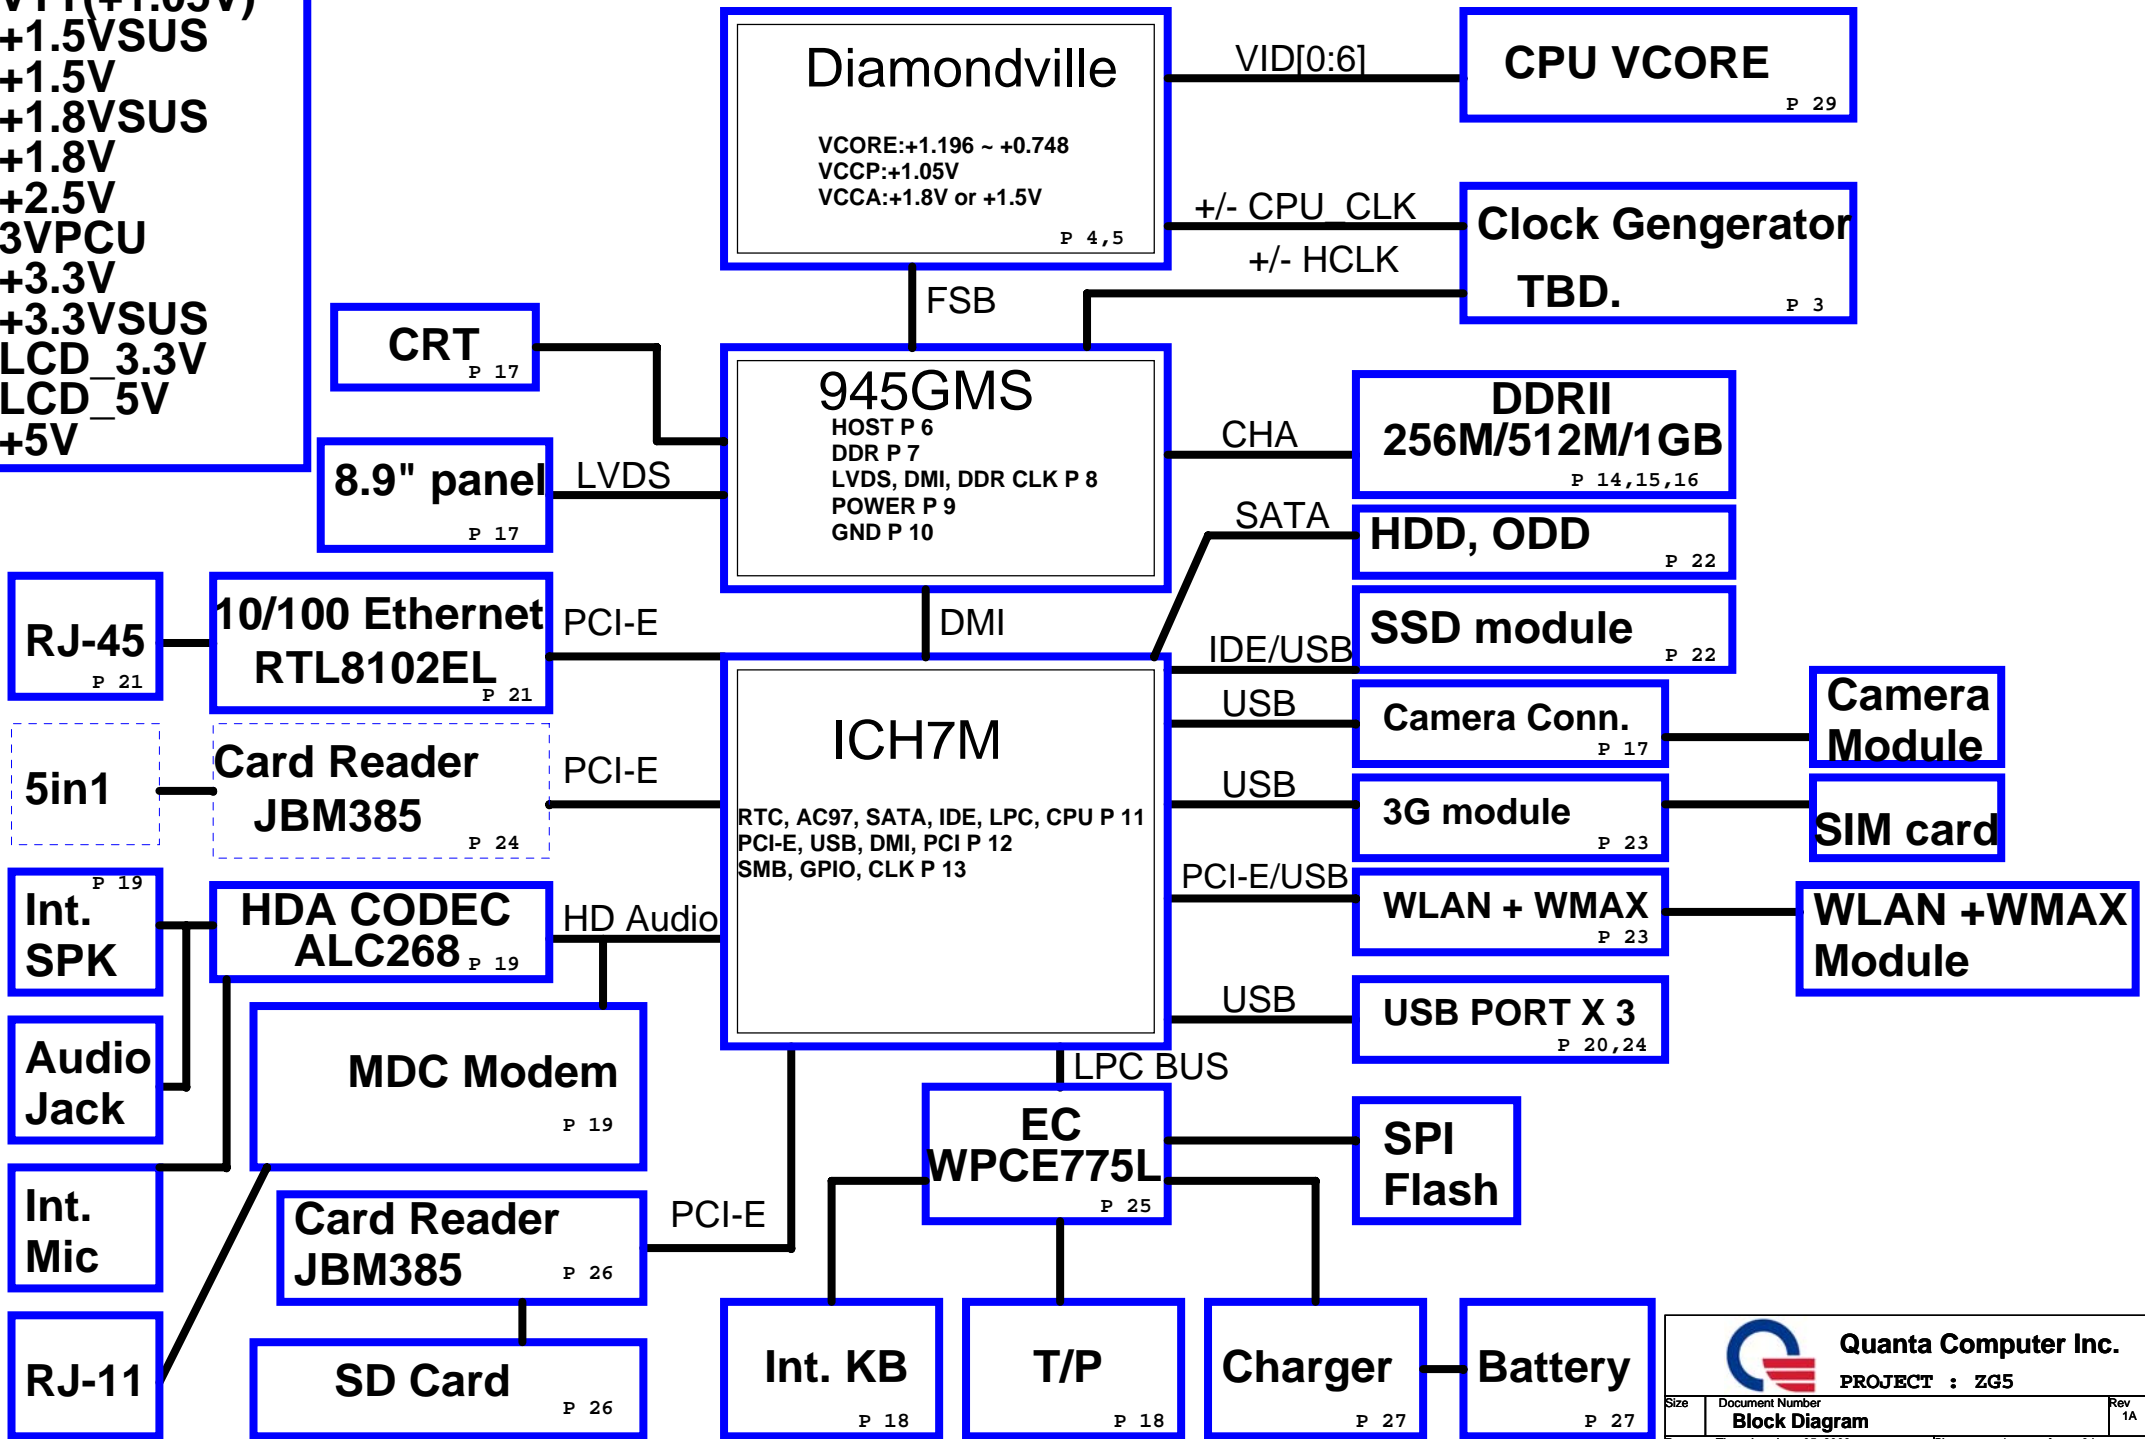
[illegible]
+1.5VSUS
+1.5V
+1.8VSUS
+1.8V
+2.5V
3VPCU
+3.3V
+3.3VSUS
LCD_3.3V
LCD_5V
+5V

Diamondville
VCORE:+1.196 ~ +0.748
VCCP:+1.05V
VCCA:+1.8V or +1.5V
P 4,5

VID[0:6]

CPU VCORE
P 29

+/- CPU_CLK
+/- HCLK

Clock Gengerator
TBD.
P 3

FSB

CRT
P 17

945GMS
HOST P 6
DDR P 7
LVDS, DMI, DDR CLK P 8
POWER P 9
GND P 10

CHA

DDRII
256M/512M/1GB
P 14,15,16

8.9" panel
P 17

LVDS

SATA

HDD, ODD
P 22

SSD module
P 22

IDE/USB

RJ-45
P 21

10/100 Ethernet
RTL8102EL
P 21

PCI-E

DMI

ICH7M
RTC, AC97, SATA, IDE, LPC, CPU P 11
PCI-E, USB, DMI, PCI P 12
SMB, GPIO, CLK P 13

USB

Camera Conn.
P 17

Camera
Module

5in1

Card Reader
JBM385
P 24

PCI-E

USB

3G module
P 23

SIM card

PCI-E/USB

WLAN + WMAX
P 23

WLAN +WMAX
Module

P 19
Int.
SPK

HDA CODEC
ALC268
P 19

HD Audio

USB

USB PORT X 3
P 20,24

Audio
Jack

MDC Modem
P 19

LPC BUS

EC
WPCE775L
P 25

SPI
Flash

Int.
Mic

Card Reader
JBM385
P 26

PCI-E

RJ-11

SD Card
P 26

Int. KB
P 18

T/P
P 18

Charger
P 27

Battery
P 27

Quanta Computer Inc.
PROJECT : ZG5
Size
Document Number
Block Diagram
Rev
1A